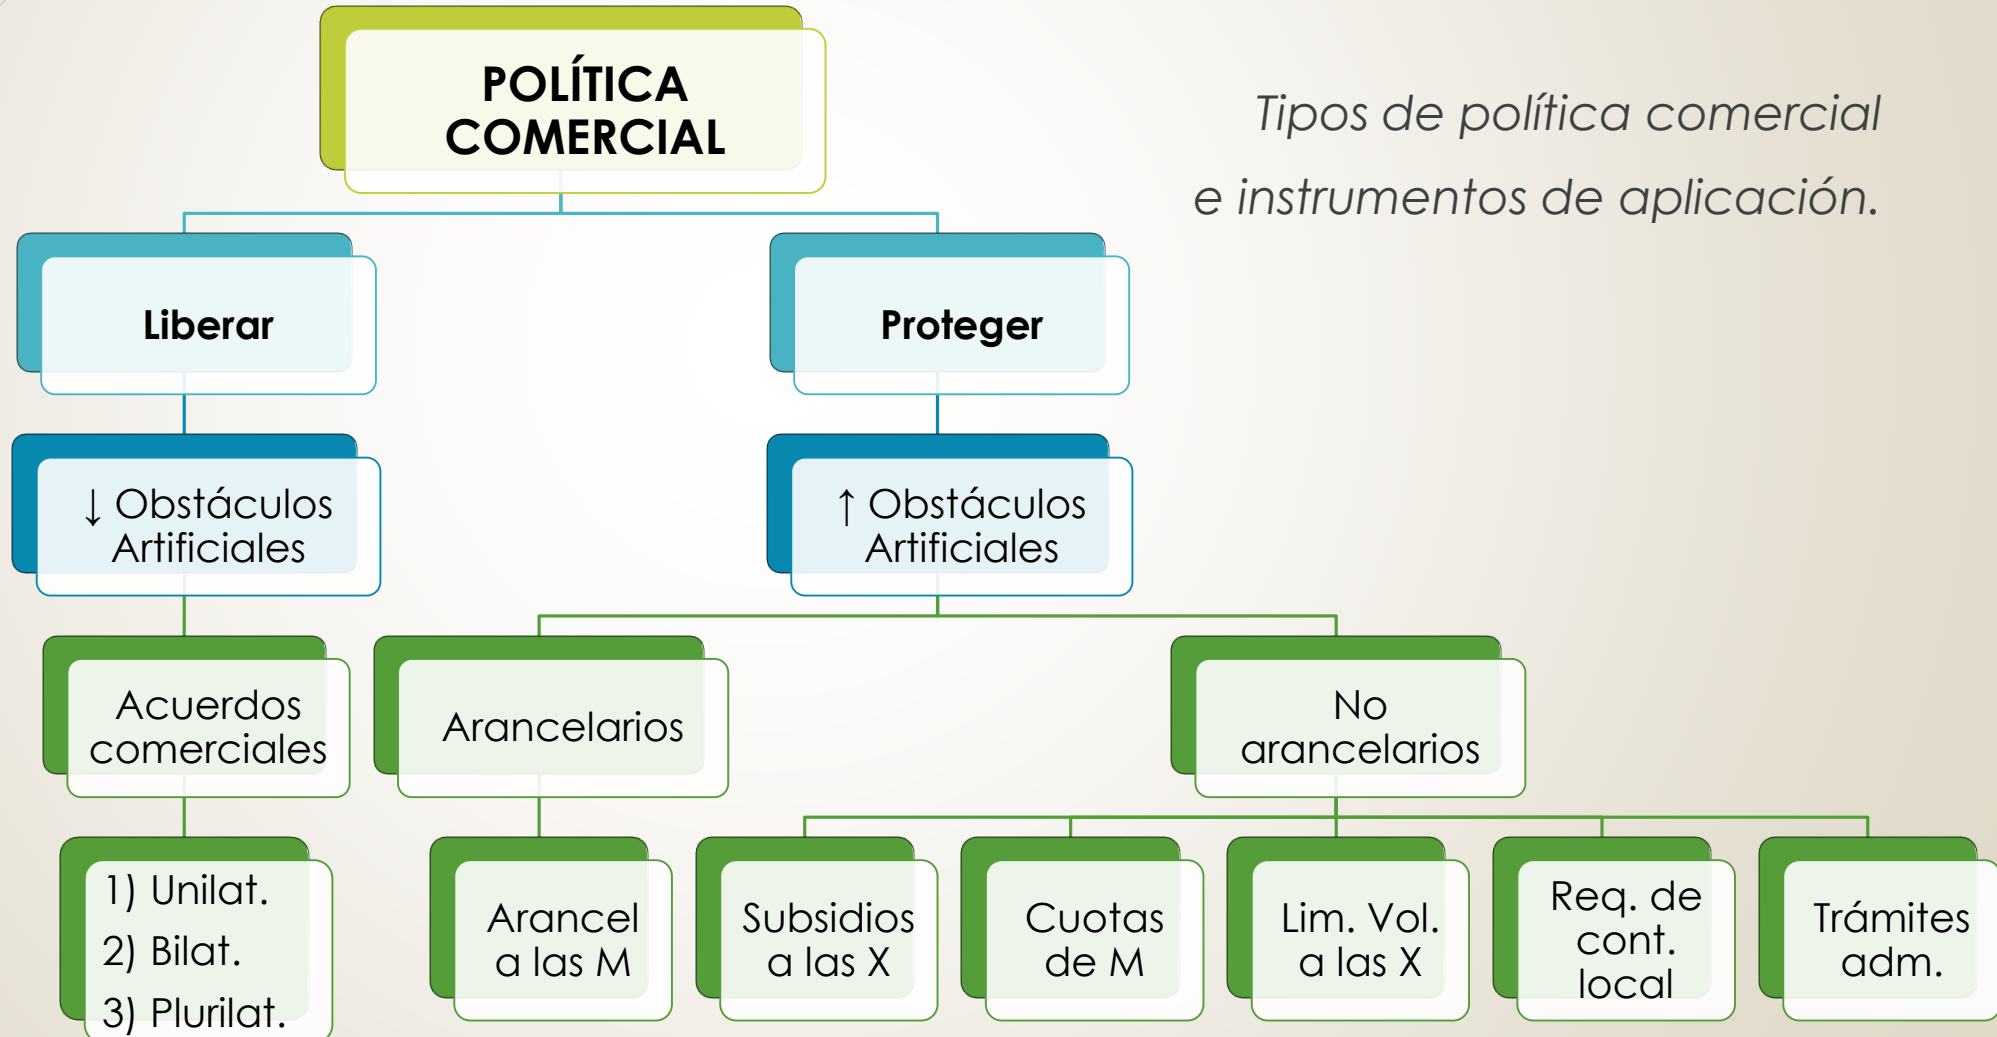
POLÍTICA COMERCIAL

Tipos de política comercial e instrumentos de aplicación.

Liberar

Proteger

↓ Obstáculos Artificiales

↑ Obstáculos Artificiales

Acuerdos comerciales

Arancelarios

No arancelarios

1) Unilat.
2) Bilat.
3) Plurilat.

Arancel a las M

Subsidios a las X

Cuotas de M

Lim. Vol. a las X

Req. de cont. local

Trámites adm.